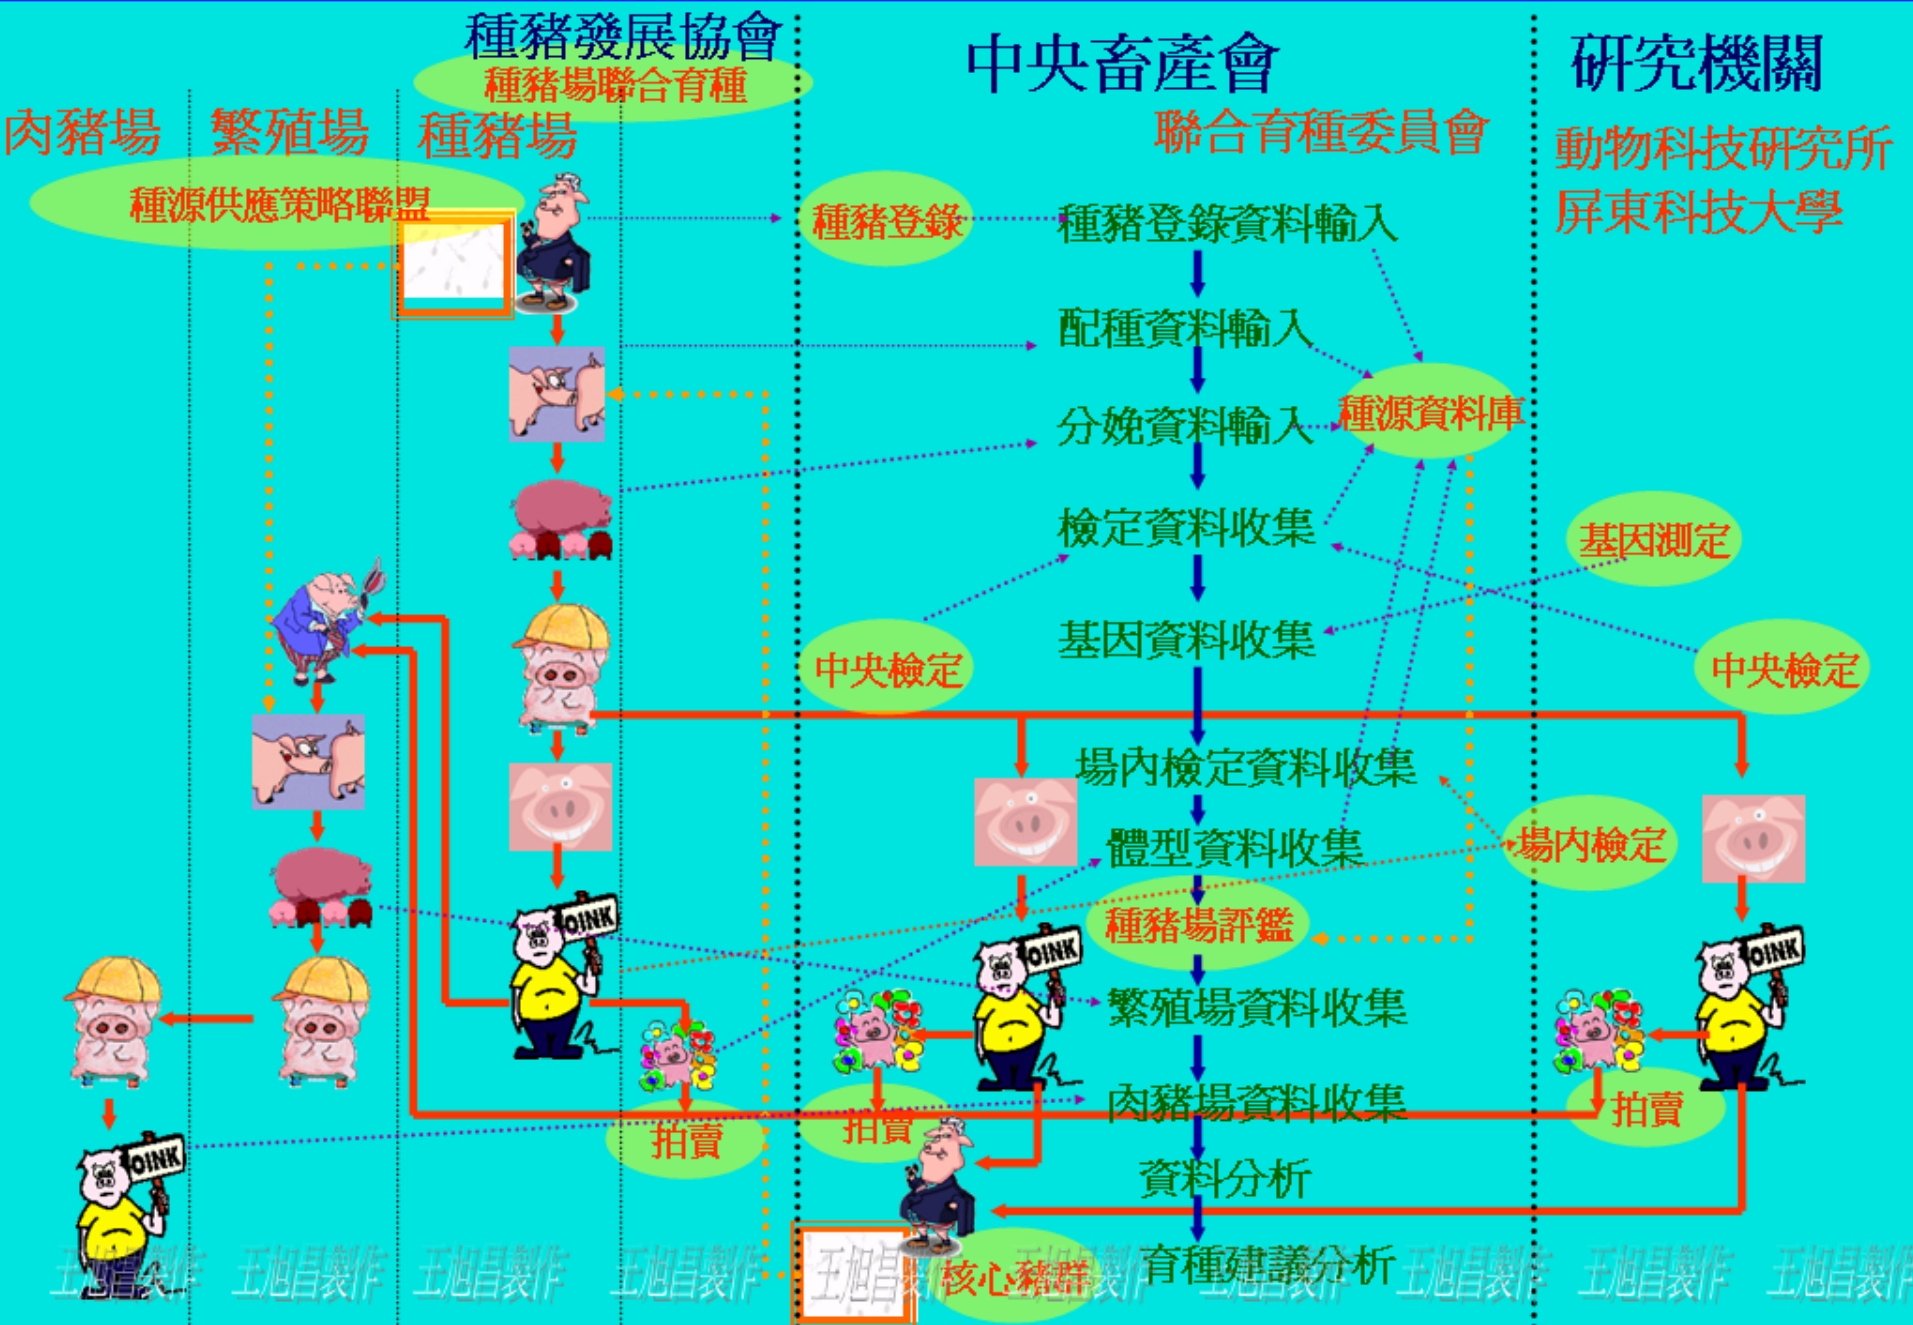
種豬發展協會
種豬場聯合育種
中央畜產會
研究機關
肉豬場
繁殖場
種豬場
聯合育種委員會
動物科技研究所
屏東科技大學
種源供應策略聯盟
種豬登錄
種豬登錄資料輸入
配種資料輸入
分娩資料輸入
種源資料庫
檢定資料收集
基因測定
基因資料收集
中央檢定
中央檢定
場內檢定資料收集
體型資料收集
場內檢定
種豬場評鑑
OINK
OINK
OINK
OINK
繁殖場資料收集
肉豬場資料收集
拍賣
拍賣
拍賣
資料分析
育種建議分析
核心豬群
王旭昌製作 王旭昌製作 王旭昌製作 王旭昌製作 王旭昌製作 王旭昌製作 王旭昌製作 王旭昌製作 王旭昌製作 王旭昌製作